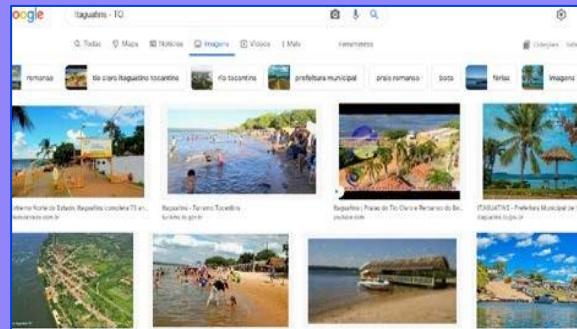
oogle

Itaguatins - TO

Q Todas  Mapas  Notícias  Imagens  Vídeos  : Mais  Ferramentas

Coleções  Safe

romanso  rio claro itaguatins tocantins  rio tocantins  prefeitura municipal  praia romanso  bote  férias  imagens

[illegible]rtemo Norte do Estado, Itaguatins completa 73 an...
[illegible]

Itaguatins - Turismo Tocantins
turismo.to.gov.br

Itaguatins | Praias do Rio Claro e Romanso do Be...
youtube.com

ITAGUATINS - Prefeitura Municipal de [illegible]
itaguatins.to.gov.br